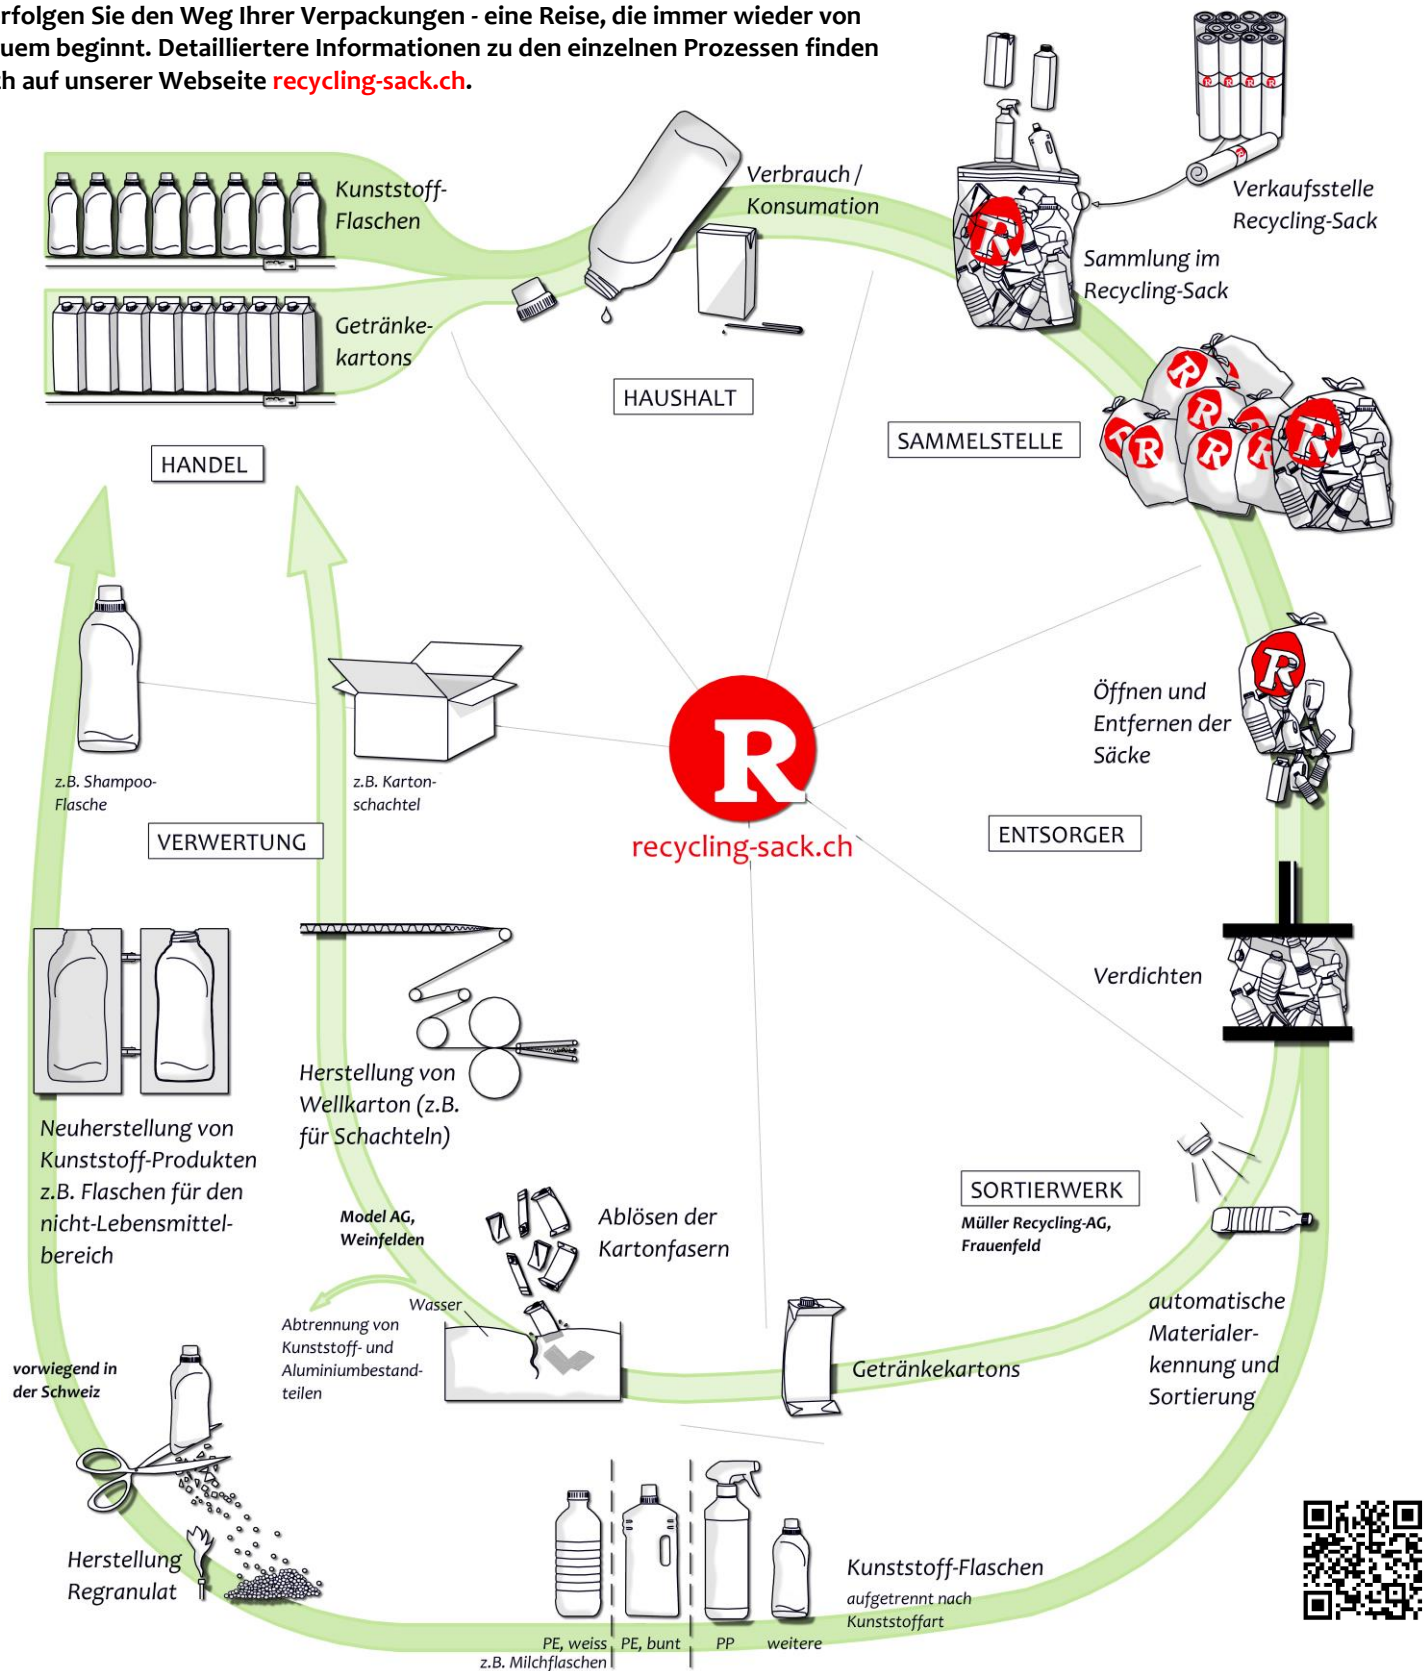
rfolgen Sie den Weg Ihrer Verpackungen - eine Reise, die immer wieder von uem beginnt. Detailliertere Informationen zu den einzelnen Prozessen finden h auf unserer Webseite recycling-sack.ch.

Kunststoff-Flaschen

Getränke-kartons

HANDEL

Verbrauch / Konsumation

HAUSHALT

Verkaufsstelle Recycling-Sack

Sammlung im Recycling-Sack

SAMMELSTELLE

Öffnen und Entfernen der Säcke

ENTSORGER

Verdichten

recycling-sack.ch

z.B. Shampoo-Flasche

z.B. Karton-schachtel

VERWERTUNG

Neuherstellung von Kunststoff-Produkten z.B. Flaschen für den nicht-Lebensmittel-bereich

Herstellung von Wellkarton (z.B. für Schachteln)

Model AG, Weinfelden

Ablösen der Kartonfasern

Wasser

Abtrennung von Kunststoff- und Aluminiumbestand-teilen

SORTIERWERK

Müller Recycling-AG, Frauenfeld

automatische Materialer-kennung und Sortierung

Getränkekartons

vorwiegend in der Schweiz

Herstellung Regranulat

Kunststoff-Flaschen aufgetrennt nach Kunststoffart

PE, weiss z.B. Milchflaschen

PE, bunt

PP

weitere